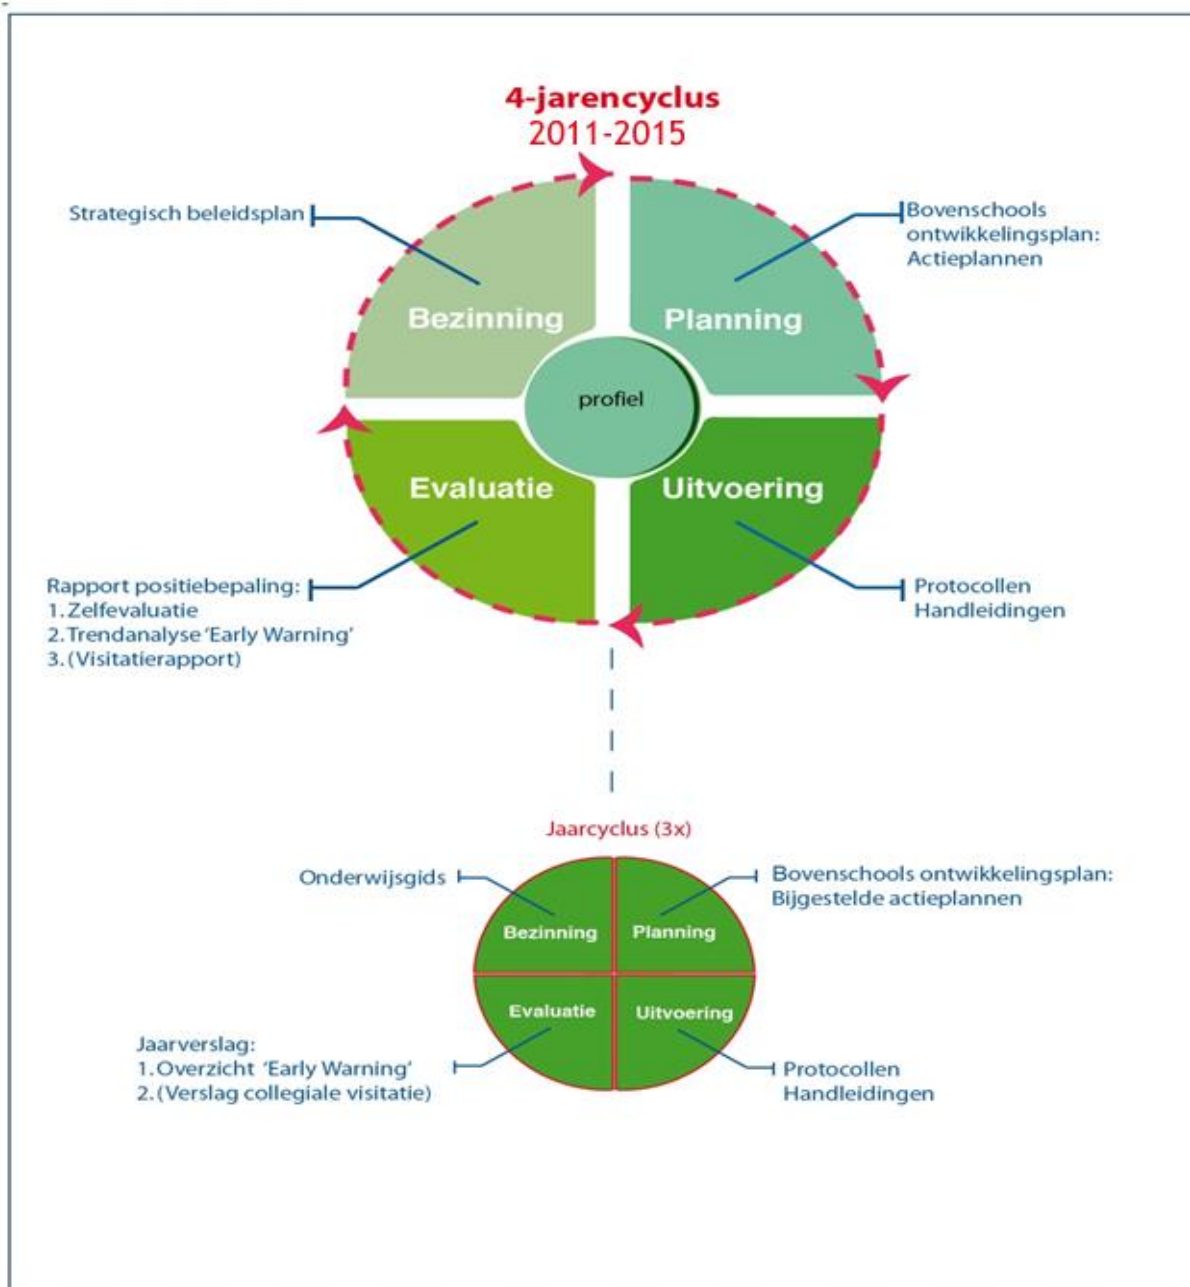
4-jarencyclus
2011-2015

Strategisch beleidsplan

Bovenschools ontwikkelingsplan: Actieplannen

Bezinning

Planning

profiel

Evaluatie

Uitvoering

Rapport positiebepaling:
1. Zelfevaluatie
2. Trendanalyse 'Early Warning'
3. (Visitatierapport)

Protocollen
Handleidingen

Jaarcyclus (3x)

Onderwijsgids

Bovenschools ontwikkelingsplan: Bijgestelde actieplannen

Bezinning

Planning

Evaluatie

Uitvoering

Jaarverslag:
1. Overzicht 'Early Warning'
2. (Verslag collegiale visitatie)

Protocollen
Handleidingen